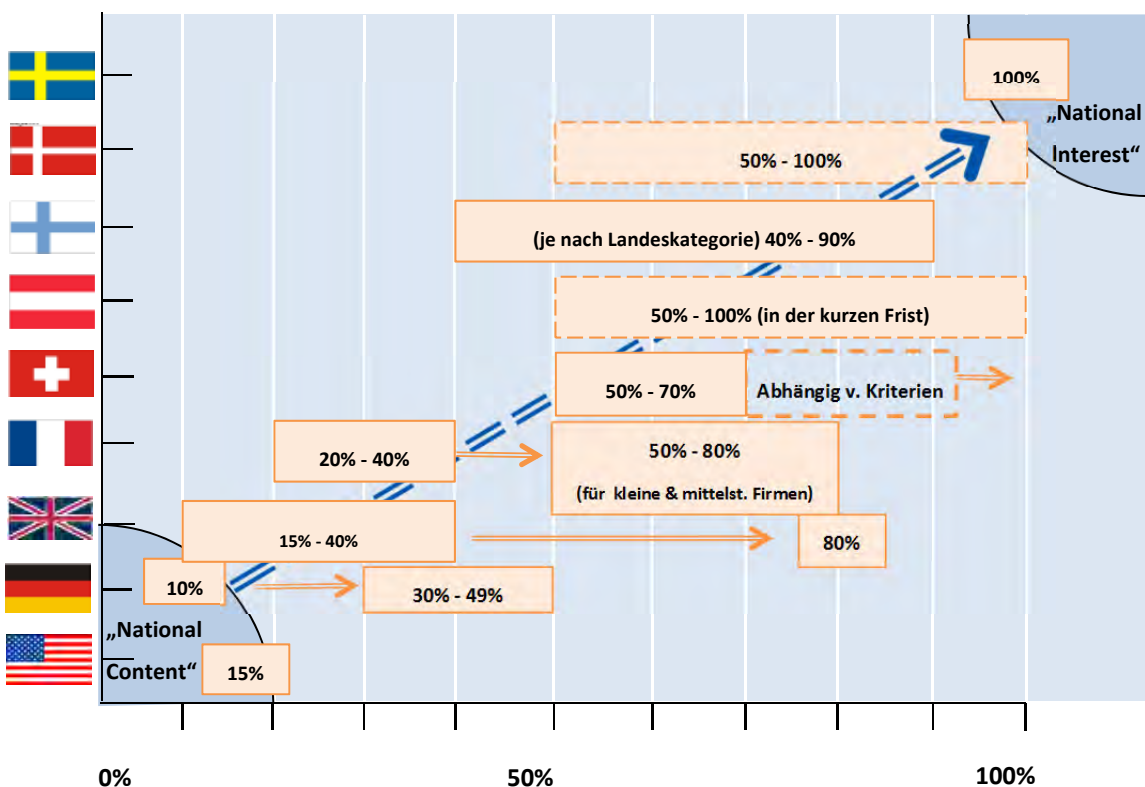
100%

„National Interest“

50% - 100%

(je nach Landeskategorie) 40% - 90%

50% - 100% (in der kurzen Frist)

50% - 70%

Abhängig v. Kriterien

20% - 40%

50% - 80%

(für kleine & mittelst. Firmen)

15% - 40%

80%

10%

30% - 49%

„National Content“

15%

0%

50%

100%